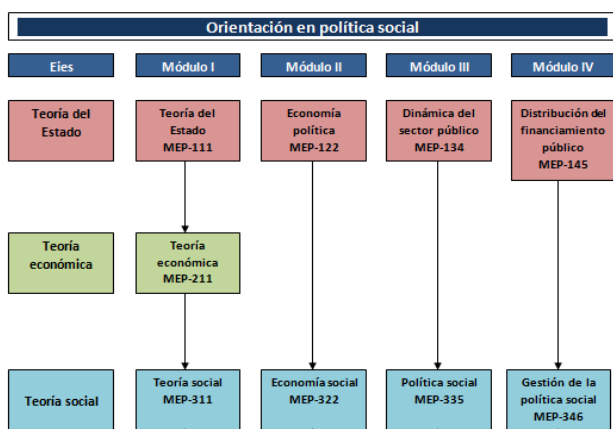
Orientación en política social

Eies

Módulo I

Módulo II

Módulo III

Módulo IV

Teoría del Estado

Teoría del Estado MEP-111

Economía política MEP-122

Dinámica del sector público MEP-134

Distribución del financiamiento público MEP-145

Teoría económica

Teoría económica MEP-211

Teoría social

Teoría social MEP-311

Economía social MEP-322

Política social MEP-335

Gestión de la política social MEP-346